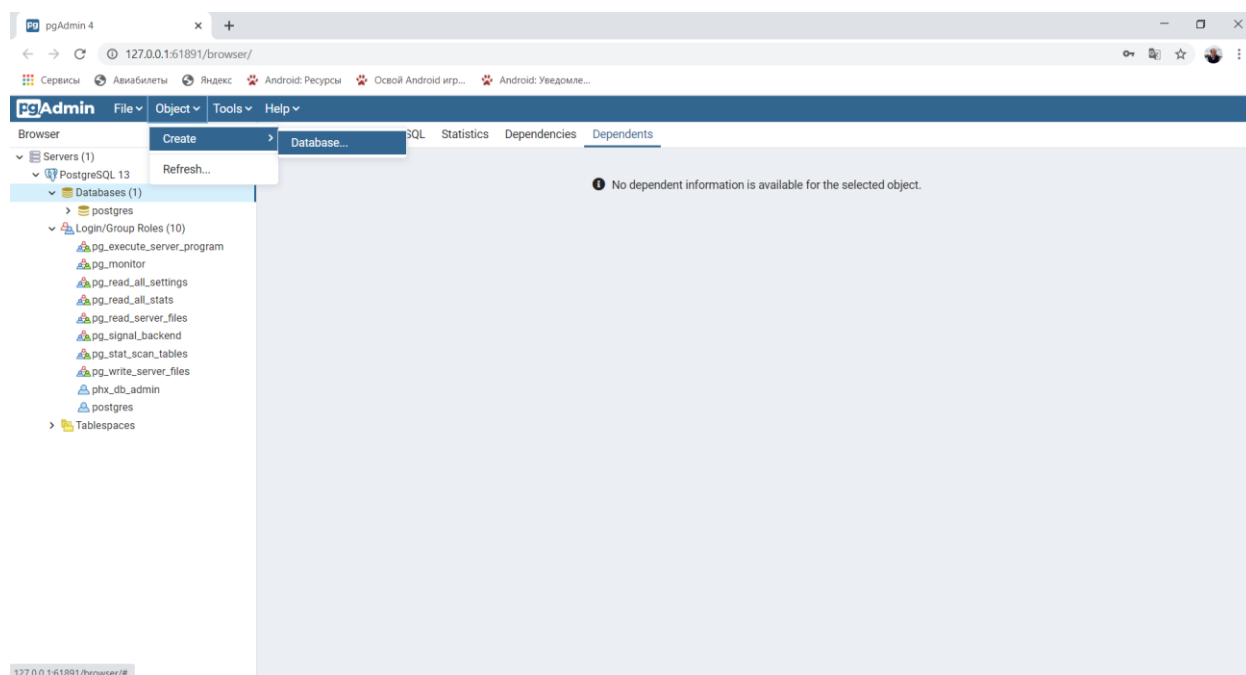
pgAdmin 4 ×
127.0.0.1:61891/browser/
Сервисы Авиабилеты Яндекс Android: Ресурсы Освой Android игр... Android: Уведомле...

pgAdmin File Object Tools Help
Browser
Create
Database...
Refresh...
SQL Statistics Dependencies Dependents

Servers (1)
PostgreSQL 13
Databases (1)
postgres
Login/Group Roles (10)
pg_execute_server_program
pg_monitor
pg_read_all_settings
pg_read_all_stats
pg_read_server_files
pg_signal_backend
pg_stat_scan_tables
pg_write_server_files
phx_db_admin
postgres
Tablespaces

No dependent information is available for the selected object.

127.0.0.1:61891/browser/#